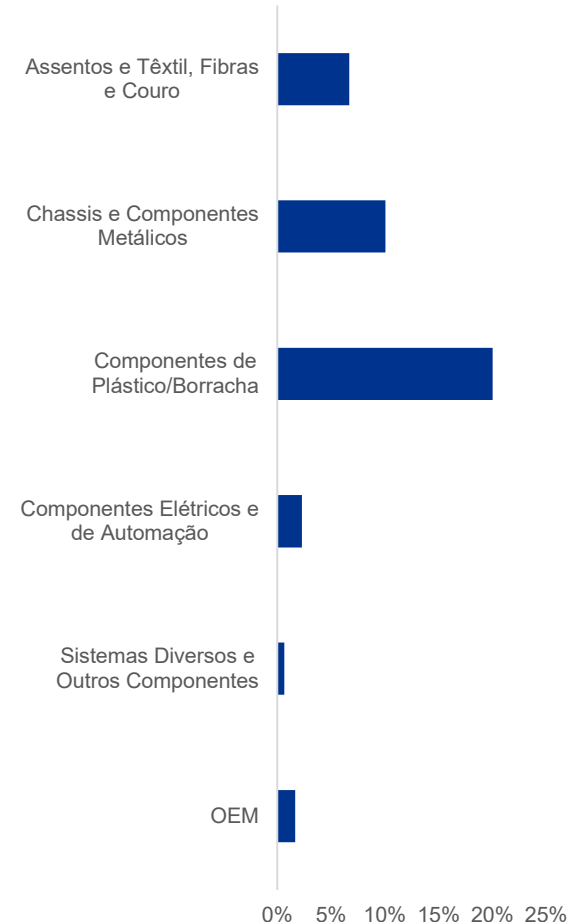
Assentos e Têxtil, Fibras e Couro

Chassis e Componentes Metálicos

Componentes de Plástico/Borracha

Componentes Elétricos e de Automação

Sistemas Diversos e Outros Componentes

OEM

0% 5% 10% 15% 20% 25%